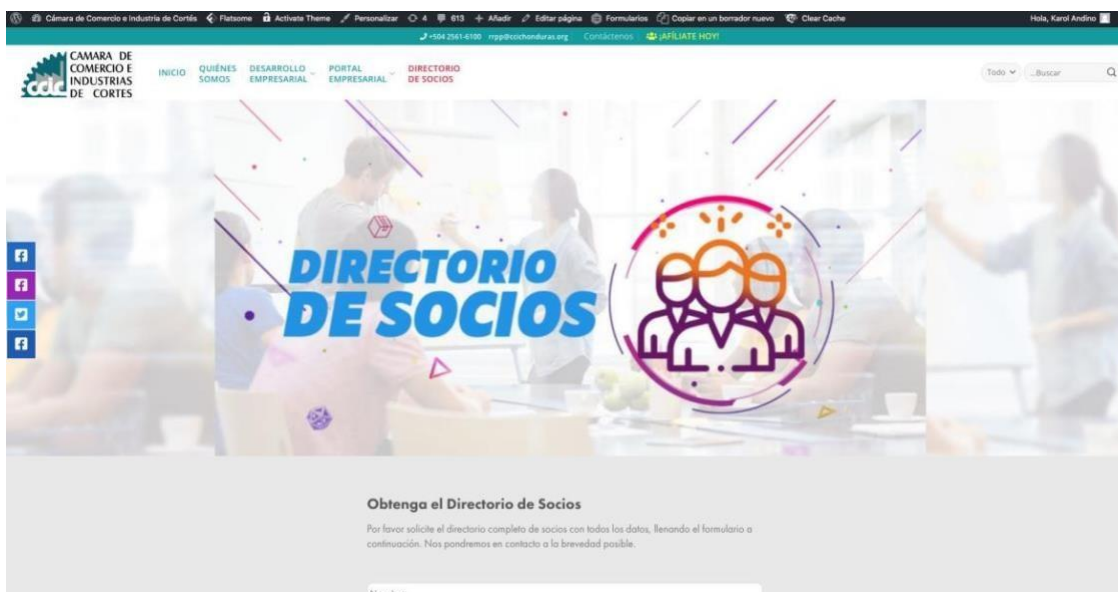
Cámara de Comercio e Industria de Cortés Flatsome Activate Theme Personalizar 4 613 + Añadir Editar página Formularios Copiar en un borrador nuevo Clear Cache Hola, Karol Andino

+504 2561-6100 rrpp@ccichonduras.org Contáctenos ¡AFÍLIATE HOY!

CAMARA DE COMERCIO E INDUSTRIAS DE CORTES

ccic

INICIO QUIÉNES SOMOS DESARROLLO EMPRESARIAL PORTAL EMPRESARIAL DIRECTORIO DE SOCIOS

Todo Buscar

DIRECTORIO DE SOCIOS

Obtenga el Directorio de Socios

Por favor solicite el directorio completo de socios con todos los datos, llenando el formulario a continuación. Nos pondremos en contacto a la brevedad posible.

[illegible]